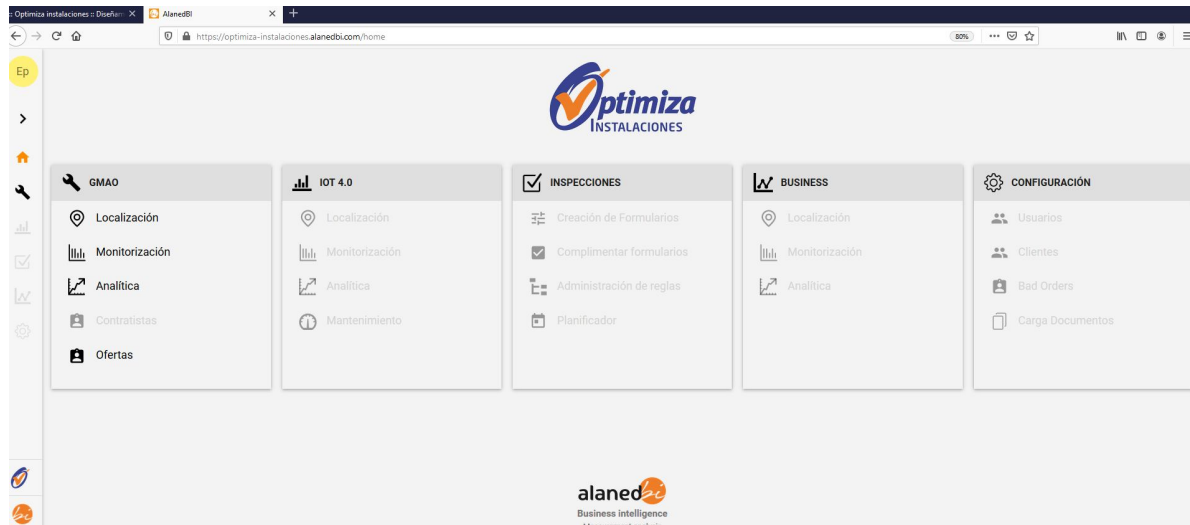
:: Optimiza instalaciones :: Diseñan ×
AlanedBI ×
+
https://optimiza-instalaciones.alanedbi.com/home
80%
Ep
Optimiza
INSTALACIONES
GMAO
Localización
Monitorización
Analítica
Contratistas
Ofertas
IOT 4.0
Localización
Monitorización
Analítica
Mantenimiento
INSPECCIONES
Creación de Formularios
Complimentar formularios
Administración de reglas
Planificador
BUSINESS
Localización
Monitorización
Analítica
CONFIGURACIÓN
Usuarios
Clientes
Bad Orders
Carga Documentos
alanedbi
Business intelligence
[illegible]